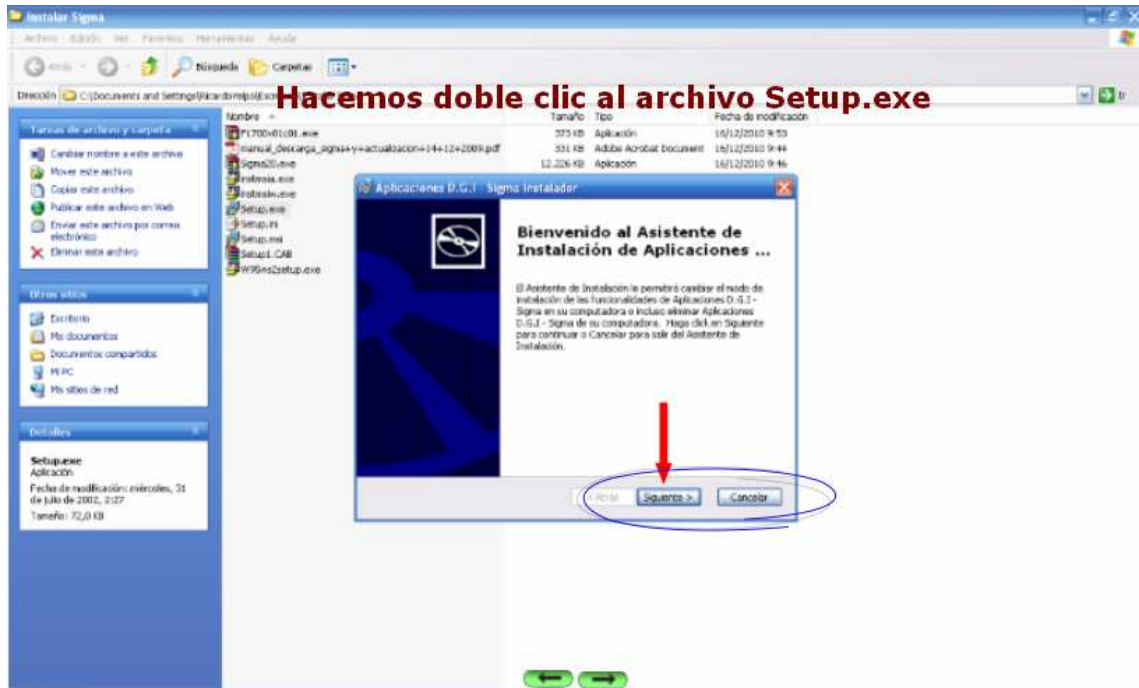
Instalar Sigma

Archivo Edición Ver Favoritos Herramientas Ayuda

Atrás Búsqueda Carpetas

Dirección C:\Documents and Settings\Ricardo\mipo\Esc

Hacemos doble clic al archivo Setup.exe

Tareas de archivo y carpeta

Cambiar nombre a este archivo
Mover este archivo
Copiar este archivo
Publicar este archivo en Web
Enviar este archivo por correo electrónico
Eliminar este archivo

Otros sitios

Escritorio
Mis documentos
Documentos compartidos
Mi PC
Mis sitios de red

Detalles

Setup.exe
Aplicación
Fecha de modificación: miércoles, 31 de julio de 2002, 2:27
Tamaño: 72,0 KB

| Nombre | Tamaño | Tipo | Fecha de modificación |
|---|---|---|---|
| F1700v01c01.exe | 373 KB | Aplicación | 16/12/2010 9:53 |
| manual_descarga_sigma+y+actualizacion+14+12+2009.pdf | 331 KB | Adobe Acrobat Document | 16/12/2010 9:44 |
| Sigma20.exe | 12.226 KB | Aplicación | 16/12/2010 9:46 |
| instmsia.exe | | | |
| instmsiw.exe | | | |
| Setup.exe | | | |
| Setup.ini | | | |
| Setup.msi | | | |
| Setup1.CAB | | | |
| W95ns2setup.exe | | | |

Aplicaciones D.G.I - Sigma Instalador

Bienvenido al Asistente de Instalación de Aplicaciones ...

El Asistente de Instalación le permitirá cambiar el modo de instalación de las funcionalidades de Aplicaciones D.G.I - Sigma en su computadora o incluso eliminar Aplicaciones D.G.I - Sigma de su computadora. Haga click en Siguiente para continuar o Cancelar para salir del Asistente de Instalación.

< Atrás Siguiente > Cancelar